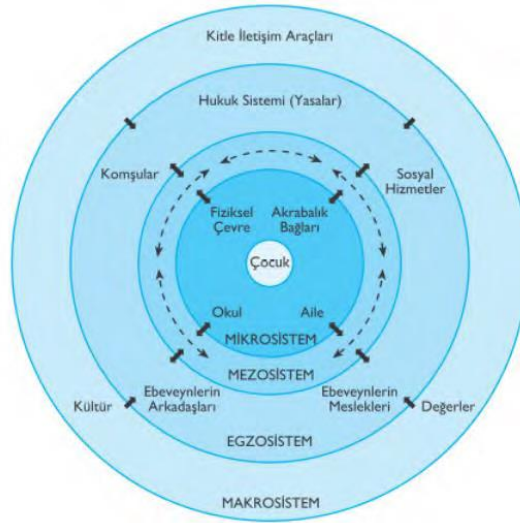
Kitle İletişim Araçları

Hukuk Sistemi (Yasalar)

Komşular

Sosyal Hizmetler

Fiziksel Çevre

Akrabalık Bağları

Çocuk

Okul

Aile

MİKROSİSTEM

MEZOSİSTEM

Kültür

Ebeveynlerin Arkadaşları

Ebeveynlerin Meslekleri

Değerler

EGZOSİSTEM

MAKROSİSTEM